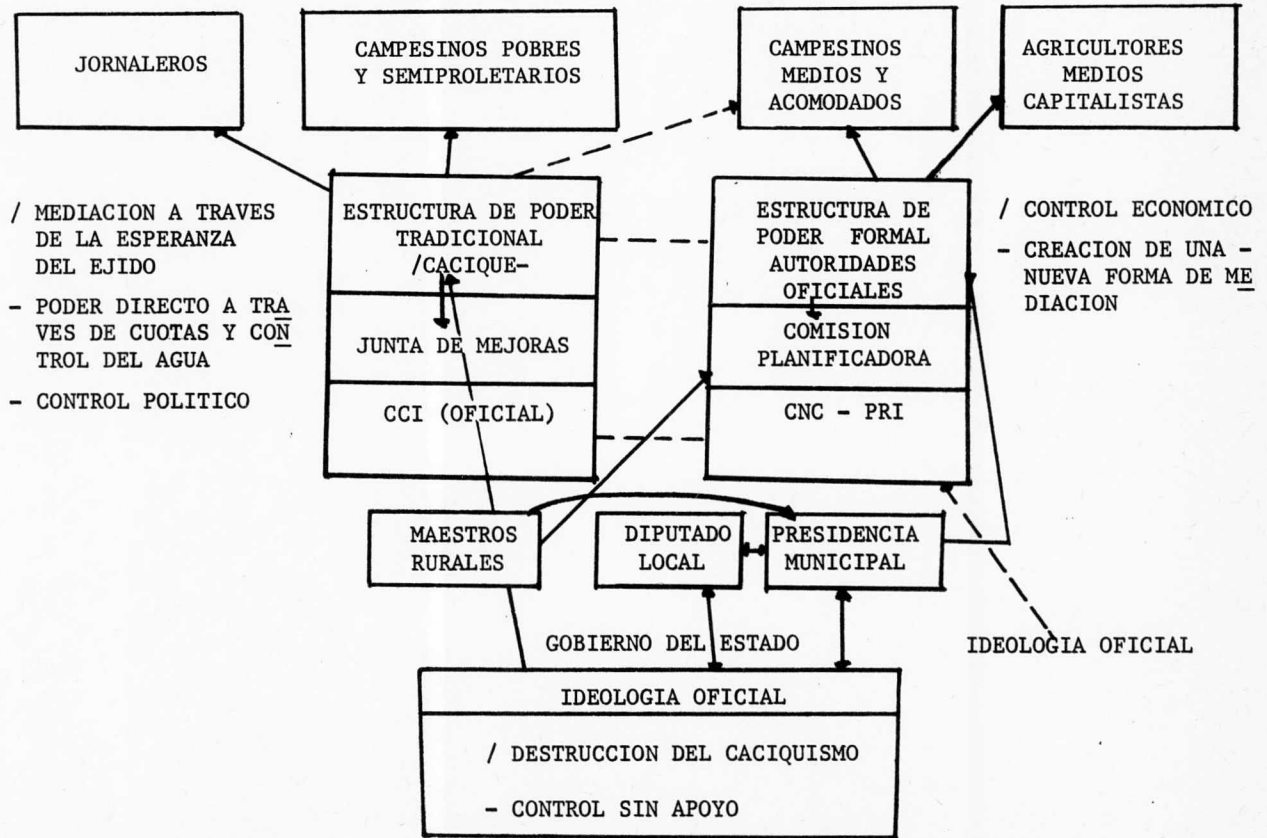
JORNALEROS

CAMPESINOS POBRES Y SEMIPROLETARIOS

CAMPESINOS MEDIOS Y ACOMODADOS

AGRICULTORES MEDIOS CAPITALISTAS

/ MEDIACION A TRAVES DE LA ESPERANZA DEL EJIDO

- PODER DIRECTO A TRAVES DE CUOTAS Y CONTROL DEL AGUA

- CONTROL POLITICO

ESTRUCTURA DE PODER TRADICIONAL /CACIQUE-

JUNTA DE MEJORAS

CCI (OFICIAL)

ESTRUCTURA DE PODER FORMAL AUTORIDADES OFICIALES

COMISION PLANIFICADORA

CNC - PRI

/ CONTROL ECONOMICO

- CREACION DE UNA - NUEVA FORMA DE MEDIACION

MAESTROS RURALES

DIPUTADO LOCAL

PRESIDENCIA MUNICIPAL

GOBIERNO DEL ESTADO

IDEOLOGIA OFICIAL

IDEOLOGIA OFICIAL

/ DESTRUCCION DEL CACIQUISMO

- CONTROL SIN APOYO